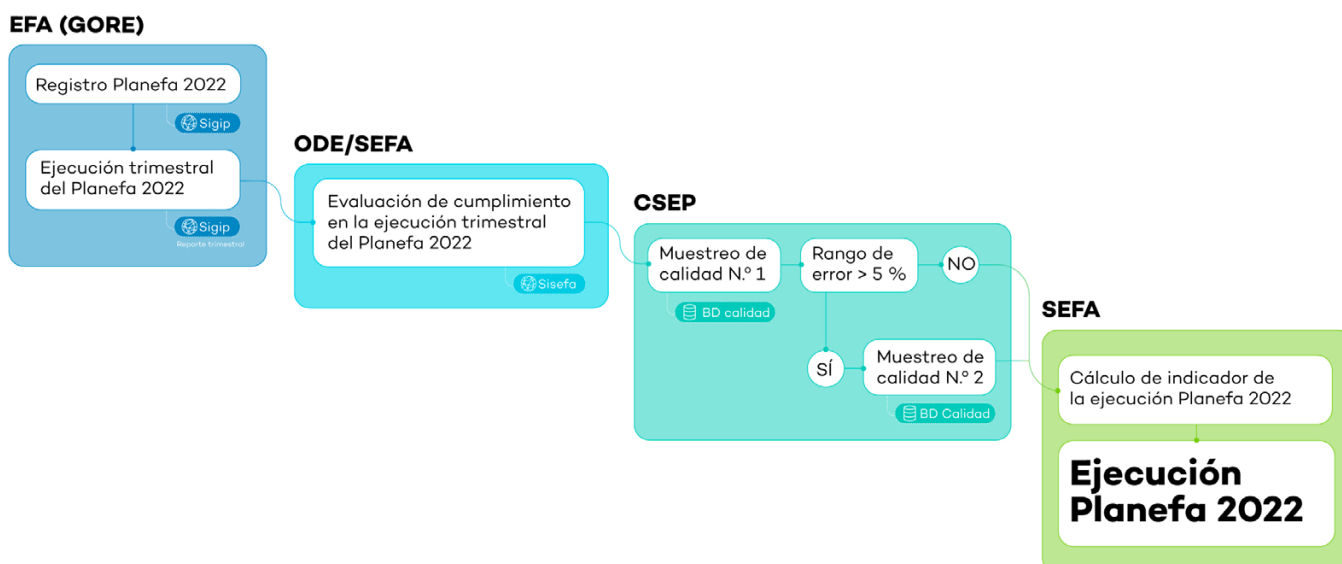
EFA (GORE)

Registro Planefa 2022

Sigip

Ejecución trimestral del Planefa 2022

Sigip

Reporte trimestral

ODE/SEFA

Evaluación de cumplimiento en la ejecución trimestral del Planefa 2022

Sisefa

CSEP

Muestreo de calidad N.º 1

BD calidad

Rango de error > 5 %

NO

SÍ

Muestreo de calidad N.º 2

BD Calidad

SEFA

Cálculo de indicador de la ejecución Planefa 2022

Ejecución Planefa 2022